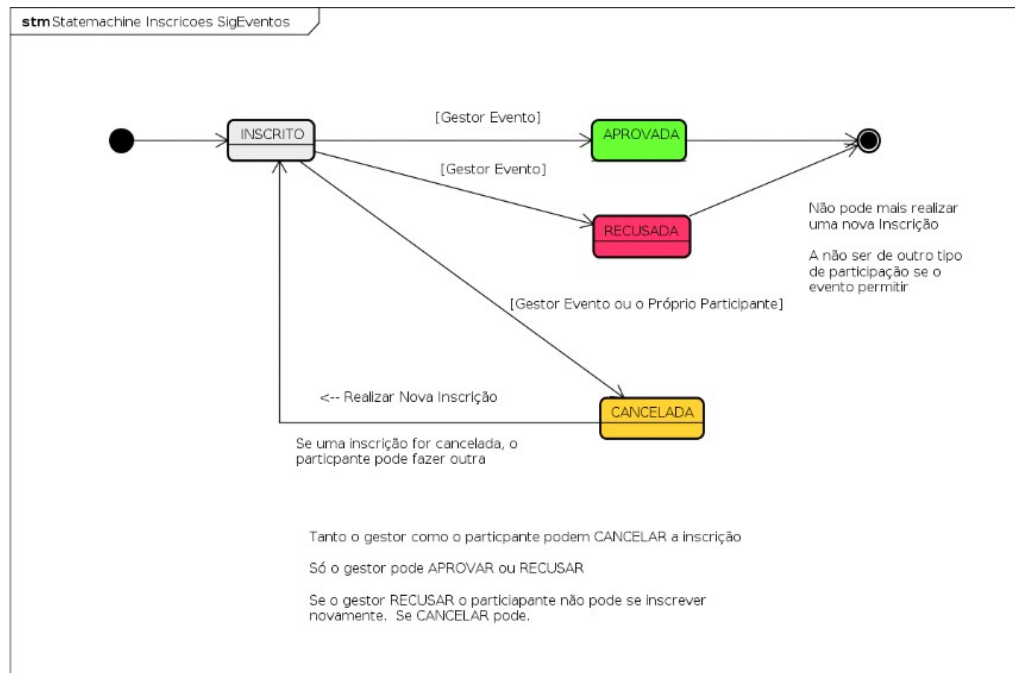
stm Statemachine Inscricoes SigEventos

INSCRITO

[Gestor Evento]

APROVADA

[Gestor Evento]

RECUSADA

Não pode mais realizar uma nova Inscrição

A não ser de outro tipo de participação se o evento permitir

[Gestor Evento ou o Próprio Participante]

<-- Realizar Nova Inscrição

CANCELADA

Se uma inscrição for cancelada, o particpante pode fazer outra

Tanto o gestor como o particpante podem CANCELAR a inscrição

Só o gestor pode APROVAR ou RECUSAR

Se o gestor RECUSAR o particiapante não pode se inscrever novamente. Se CANCELAR pode.